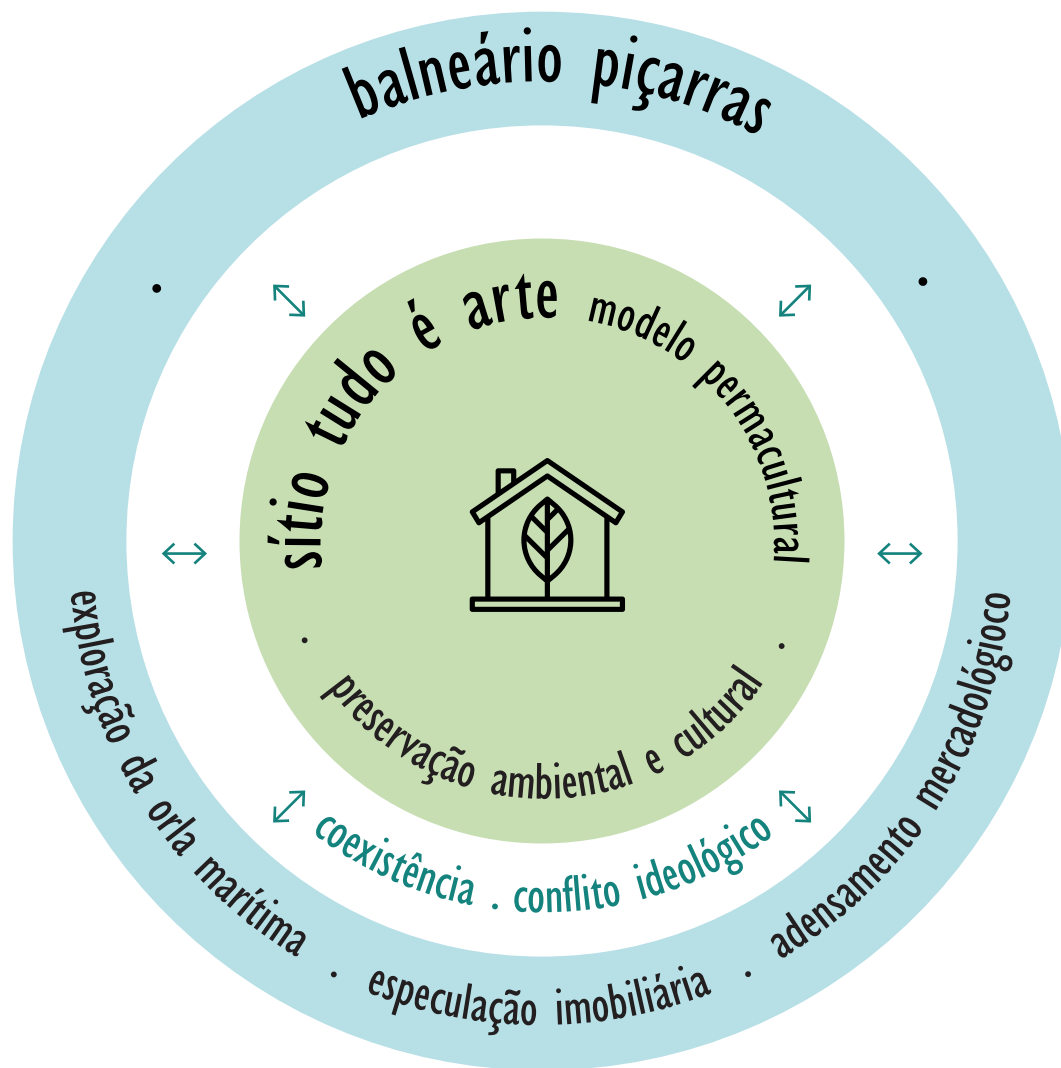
balneário piçarras

sítio tudo é arte modelo permacultural

. preservação ambiental e cultural .

coexistência . conflito ideológico

exploração da orla marítima . especulação imobiliária . adensamento mercadológioco